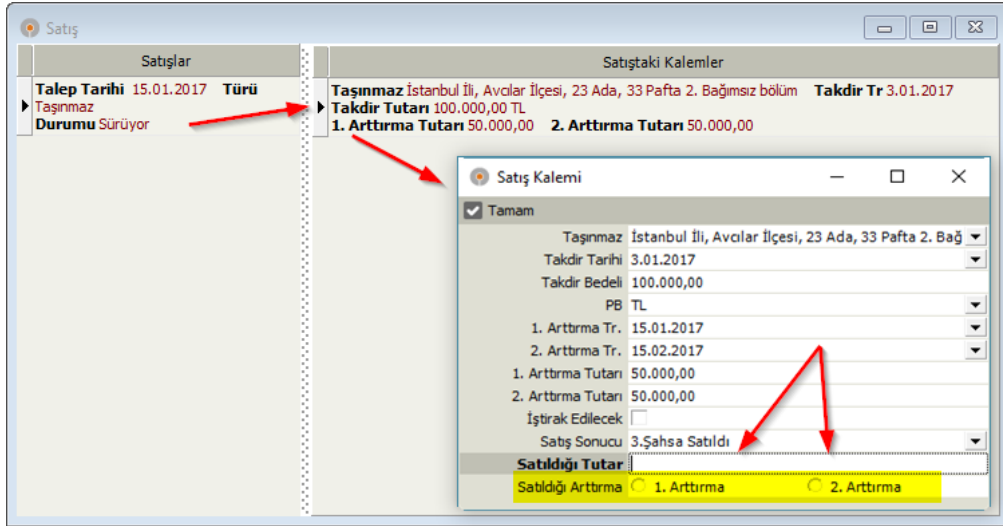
Satış

Satışlar

Talep Tarihi 15.01.2017 Türü Taşınmaz
Durumu Sürüyor

Satıştaki Kalemler

Taşınmaz İstanbul İli, Avcılar İlçesi, 23 Ada, 33 Pafta 2. Bağımsız bölüm Takdir Tr 3.01.2017
Takdir Tutarı 100.000,00 TL
1. Arttırma Tutarı 50.000,00 2. Arttırma Tutarı 50.000,00

Satış Kalemi

Tamam

| | |
|---|---|
| Taşınmaz | İstanbul İli, Avcılar İlçesi, 23 Ada, 33 Pafta 2. Bağ |
| Takdir Tarihi | 3.01.2017 |
| Takdir Bedeli | 100.000,00 |
| PB | TL |
| 1. Arttırma Tr. | 15.01.2017 |
| 2. Arttırma Tr. | 15.02.2017 |
| 1. Arttırma Tutarı | 50.000,00 |
| 2. Arttırma Tutarı | 50.000,00 |
| İştirak Edilecek | |
| Satış Sonucu | 3.Şahsa Satıldı |
| Satıldığı Tutar | |
| Satıldığı Arttırma | 1. Arttırma 2. Arttırma |